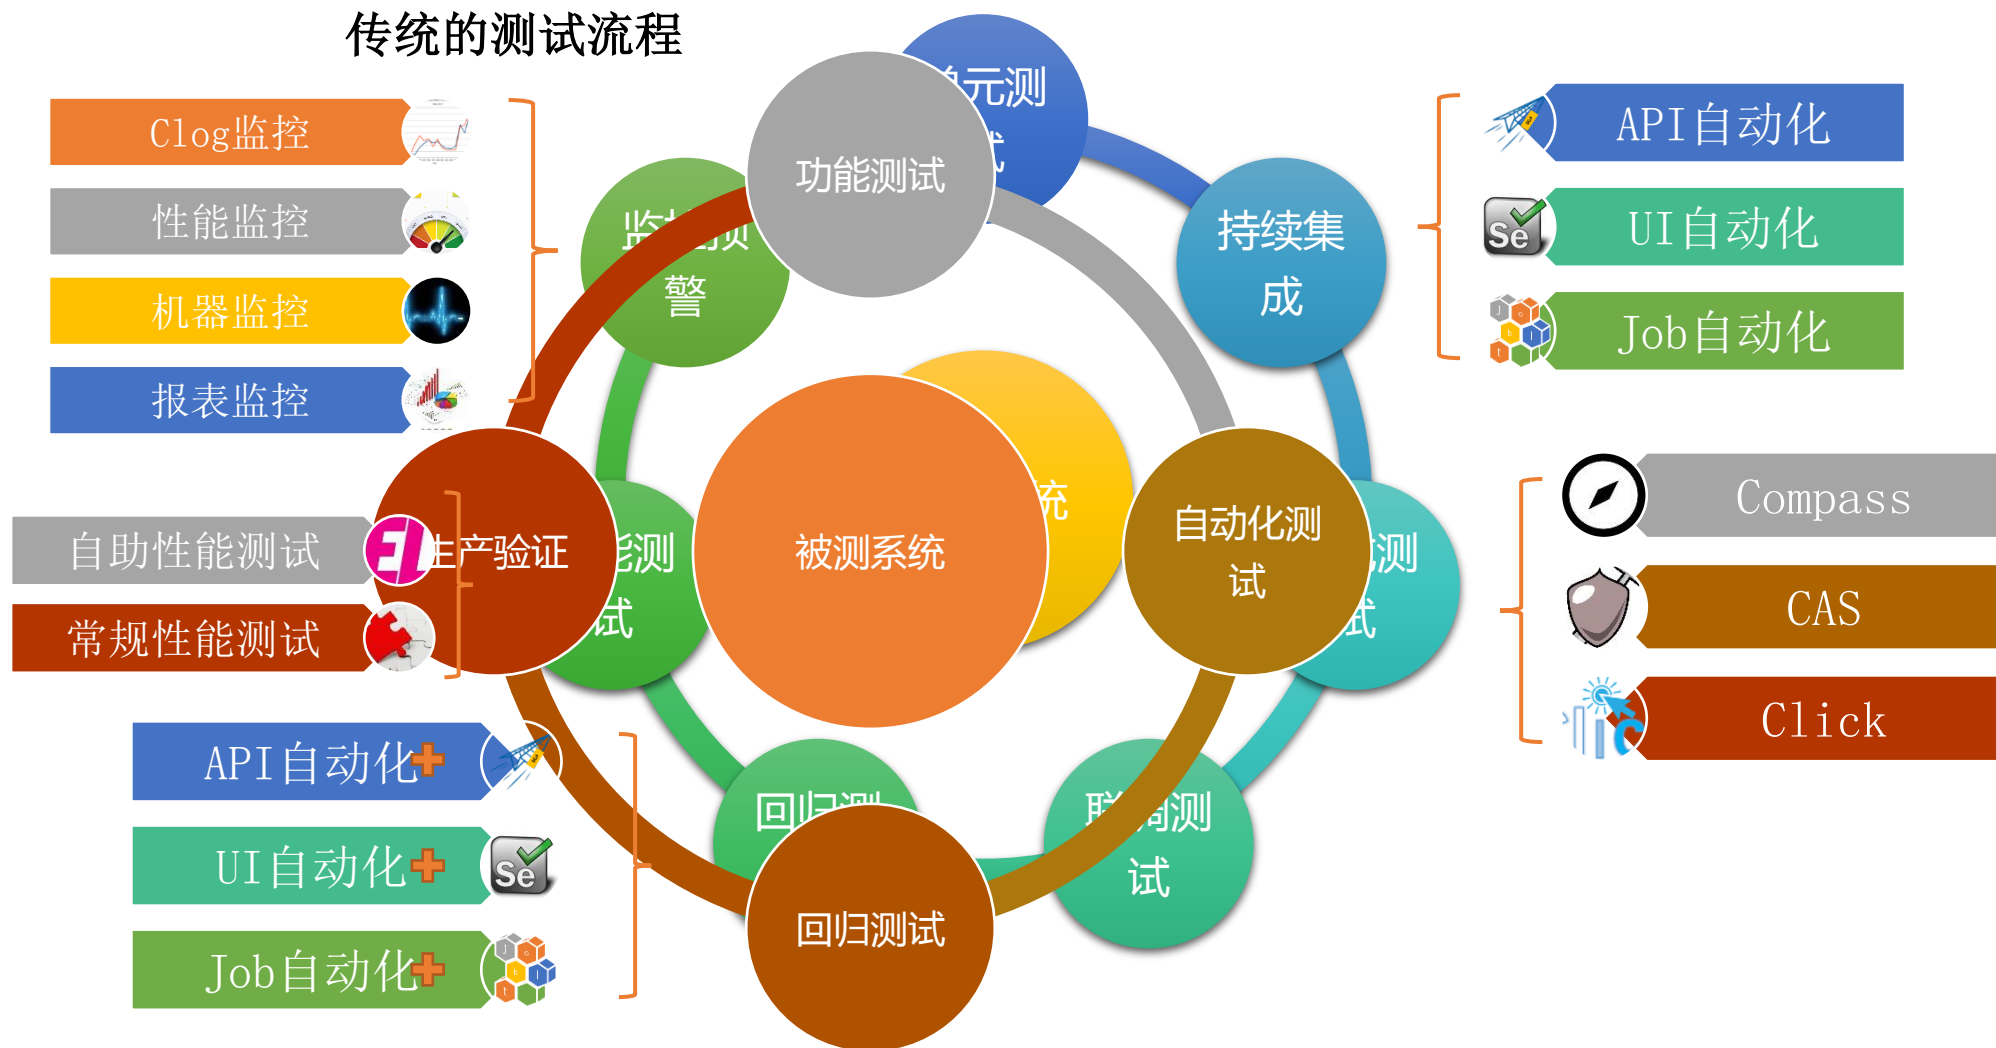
传统的测试流程

Clog监控

性能监控

机器监控

报表监控

自助性能测试

常规性能测试

API自动化

UI自动化

Job自动化

元测

功能测试

监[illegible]警

持续集成

API自动化

Se

UI自动化

Job自动化

生产验证

能测试

被测系统

统

自动化测试

测试

Compass

CAS

Click

回归测

联调测试

回归测试